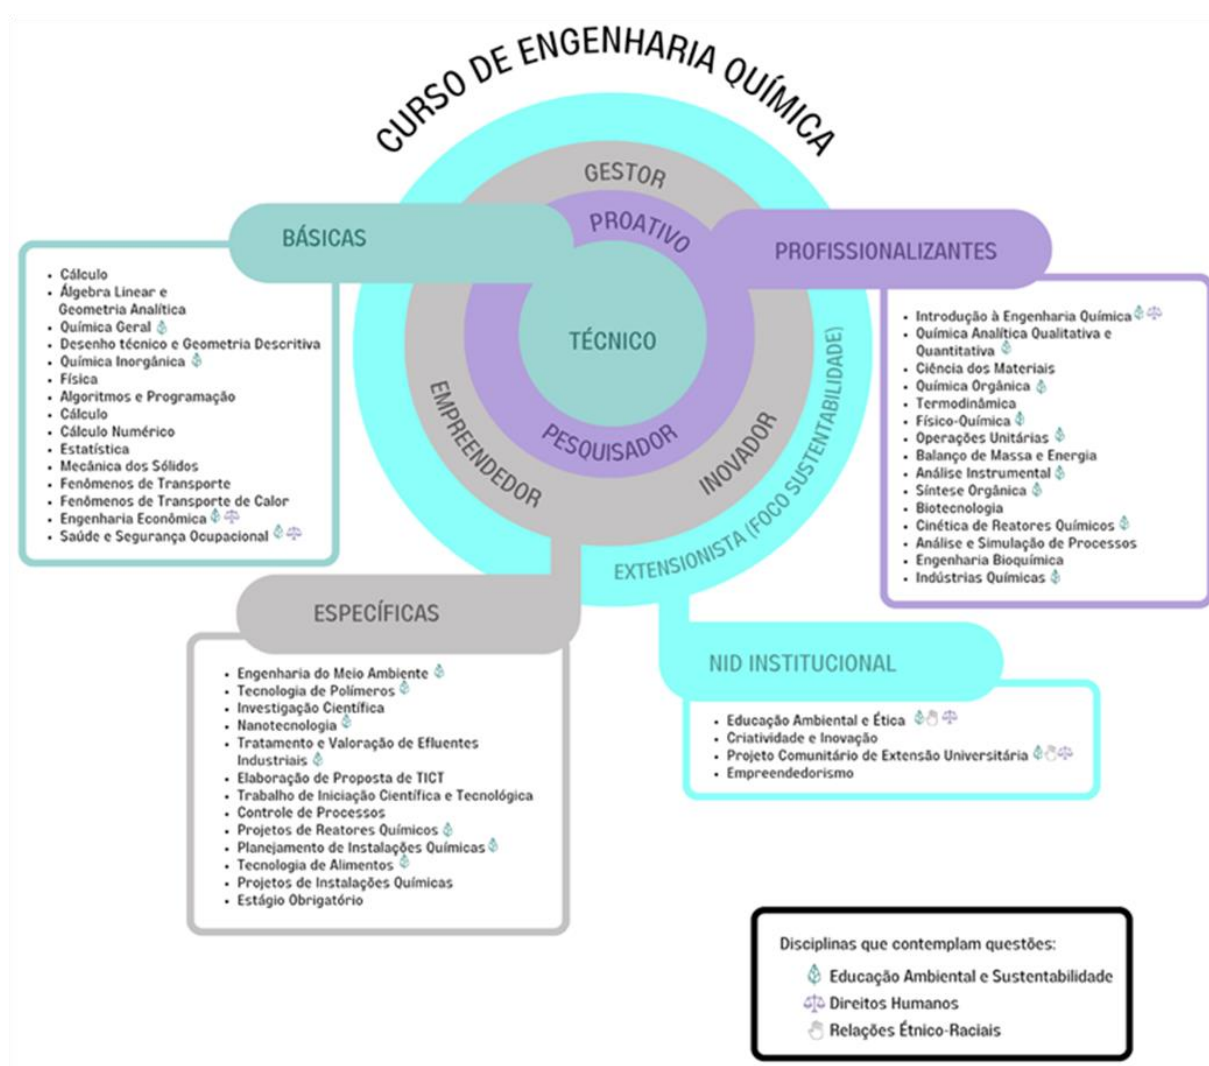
CURSO DE ENGENHARIA QUÍMICA

GESTOR
PROATIVO
TÉCNICO
EMPREENDEDOR
PESQUISADOR
INOVADOR
EXTENSIONISTA (FOCO SUSTENTABILIDADE)

BÁSICAS
- Cálculo
- Álgebra Linear e Geometria Analítica
- Química Geral
- Desenho técnico e Geometria Descritiva
- Química Inorgânica
- Física
- Algoritmos e Programação
- Cálculo
- Cálculo Numérico
- Estatística
- Mecânica dos Sólidos
- Fenômenos de Transporte
- Fenômenos de Transporte de Calor
- Engenharia Econômica
- Saúde e Segurança Ocupacional

PROFISSIONALIZANTES
- Introdução à Engenharia Química
- Química Analítica Qualitativa e Quantitativa
- Ciência dos Materiais
- Química Orgânica
- Termodinâmica
- Físico-Química
- Operações Unitárias
- Balanço de Massa e Energia
- Análise Instrumental
- Síntese Orgânica
- Biotecnologia
- Cinética de Reatores Químicos
- Análise e Simulação de Processos
- Engenharia Bioquímica
- Indústrias Químicas

ESPECÍFICAS
- Engenharia do Meio Ambiente
- Tecnologia de Polímeros
- Investigação Científica
- Nanotecnologia
- Tratamento e Valoração de Efluentes Industriais
- Elaboração de Proposta de TICT
- Trabalho de Iniciação Científica e Tecnológica
- Controle de Processos
- Projetos de Reatores Químicos
- Planejamento de Instalações Químicas
- Tecnologia de Alimentos
- Projetos de Instalações Químicas
- Estágio Obrigatório

NID INSTITUCIONAL
- Educação Ambiental e Ética
- Criatividade e Inovação
- Projeto Comunitário de Extensão Universitária
- Empreendedorismo

Disciplinas que contemplam questões:
Educação Ambiental e Sustentabilidade
Direitos Humanos
Relações Étnico-Raciais